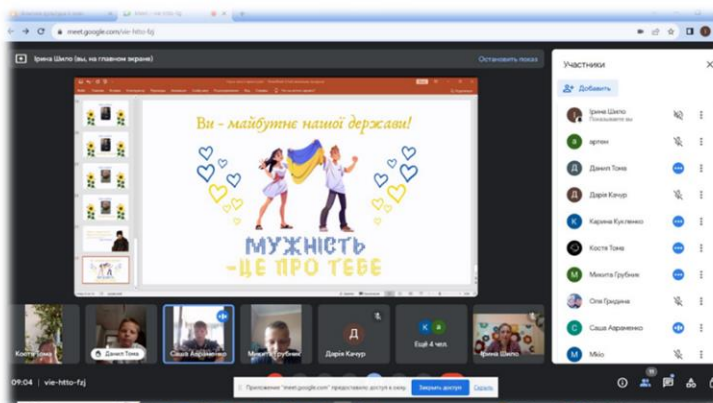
meet.google.com/vie-htto-fzj

Ірина Шило (вы, на главном экране)

Остановить показ

Ви - майбутнє нашої держави!

МУЖНІСТЬ -ЦЕ ПРО ТЕБЕ

Участники

Добавить

Ірина Шило
Показываете вы

артем

Даниіл Тома

Дарія Качур

Карина Куспенко

Костя Тома

Микита Грубник

Оля Гридина

Саша Авраменко

Міхо

Костя Тома

Данил Тома

Саша Авраменко

Микита Грубник

Дарія Качур

Ещё 4 чел.

Ірина Шило

09:04 | vie-htto-fzj

Приложение "meet.google.com" предоставило доступ к экрану.

Закрыть доступ

Скрыть